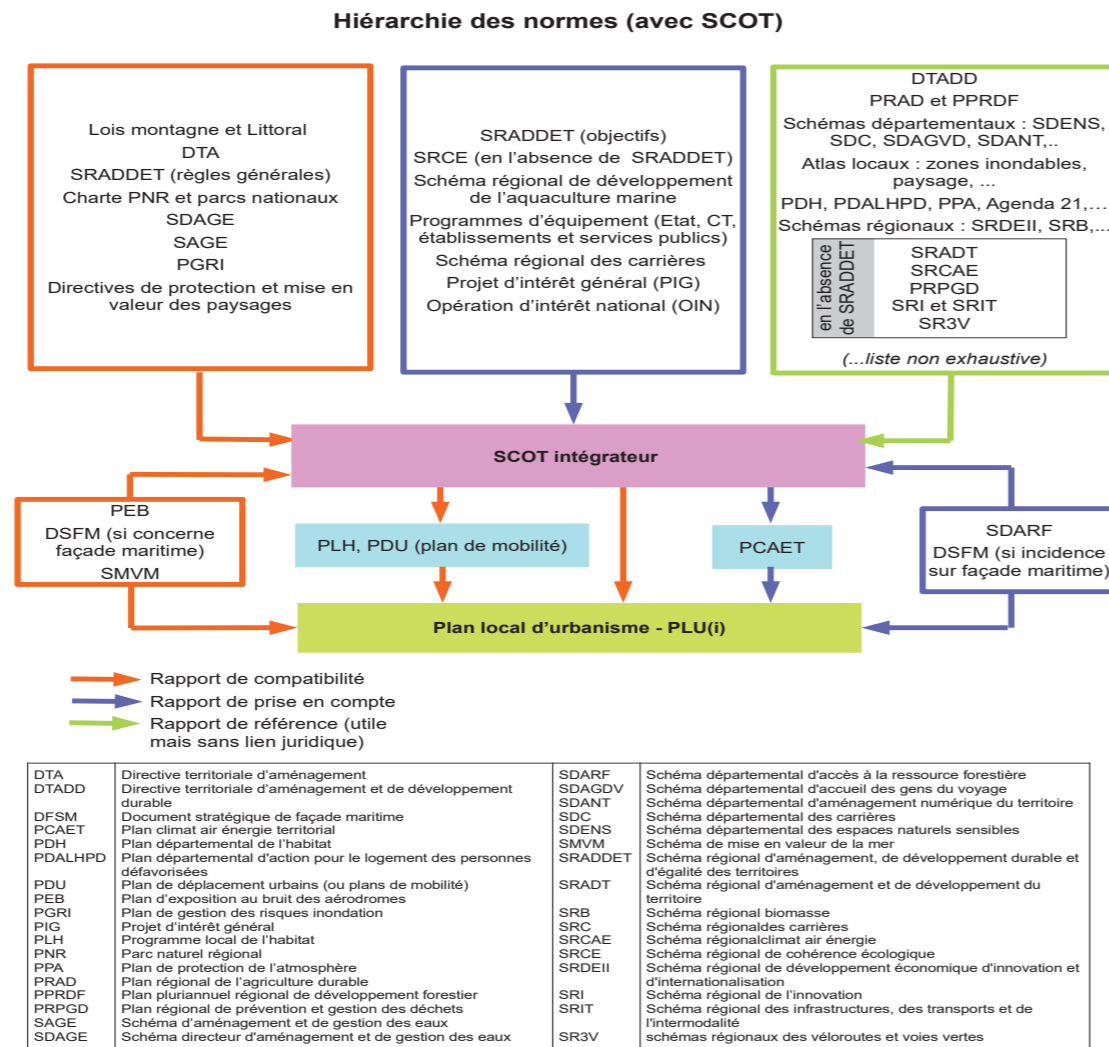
Hiérarchie des normes (avec SCOT)

Lois montagne et Littoral
DTA
SRADDET (règles générales)
Charte PNR et parcs nationaux
SDAGE
SAGE
PGRI
Directives de protection et mise en valeur des paysages

SRADDET (objectifs)
SRCE (en l'absence de SRADDET)
Schéma régional de développement de l'aquaculture marine
Programmes d'équipement (Etat, CT, établissements et services publics)
Schéma régional des carrières
Projet d'intérêt général (PIG)
Opération d'intérêt national (OIN)

DTADD
PRAD et PPRDF
Schémas départementaux : SDENS, SDC, SDAGVD, SDANT,..
Atlas locaux : zones inondables, paysage, ...
PDH, PDALHPD, PPA, Agenda 21,...
Schémas régionaux : SRDEII, SRB,...
en l'absence de SRADDET
SRADT
SRCAE
PRPGD
SRI et SRIT
SR3V
(...liste non exhaustive)

SCOT intégrateur

PEB
DSFM (si concerne façade maritime)
SMVM

PLH, PDU (plan de mobilité)

PCAET

SDARF
DSFM (si incidence sur façade maritime)

Plan local d'urbanisme - PLU(i)

Rapport de compatibilité
Rapport de prise en compte
Rapport de référence (utile mais sans lien juridique)

| | | | |
|---|---|---|---|
| DTA | Directive territoriale d'aménagement | SDARF | Schéma départemental d'accès à la ressource forestière |
| DTADD | Directive territoriale d'aménagement et de développement durable | SDAGDV | Schéma départemental d'accueil des gens du voyage |
| | | SDANT | Schéma départemental d'aménagement numérique du territoire |
| DFSM | Document stratégique de façade maritime | SDC | Schéma départemental des carrières |
| PCAET | Plan climat air énergie territorial | SDENS | Schéma départemental des espaces naturels sensibles |
| PDH | Plan départemental de l'habitat | SMVM | Schéma de mise en valeur de la mer |
| PDALHPD | Plan départemental d'action pour le logement des personnes défavorisées | SRADDET | Schéma régional d'aménagement, de développement durable et d'égalité des territoires |
| PDU | Plan de déplacement urbains (ou plans de mobilité) | SRADT | Schéma régional d'aménagement et de développement du territoire |
| PEB | Plan d'exposition au bruit des aérodromes | | |
| PGRI | Plan de gestion des risques inondation | SRB | Schéma régional biomasse |
| PIG | Projet d'intérêt général | SRC | Schéma régionaldes carrières |
| PLH | Programme local de l'habitat | SRCAE | Schéma régionalclimat air énergie |
| PNR | Parc naturel régional | SRCE | Schéma régional de cohérence écologique |
| PPA | Plan de protection de l'atmosphère | SRDEII | Schéma régional de développement économique d'innovation et d'internationalisation |
| PRAD | Plan régional de l'agriculture durable | | |
| PPRDF | Plan pluriannuel régional de développement forestier | SRI | Schéma régional de l'innovation |
| PRPGD | Plan régional de prévention et gestion des déchets | SRIT | Schéma régional des infrastructures, des transports et de l'intermodalité |
| SAGE | Schéma d'aménagement et de gestion des eaux | | |
| SDAGE | Schéma directeur d'aménagement et de gestion des eaux | SR3V | schémas régionaux des véloroutes et voies vertes |